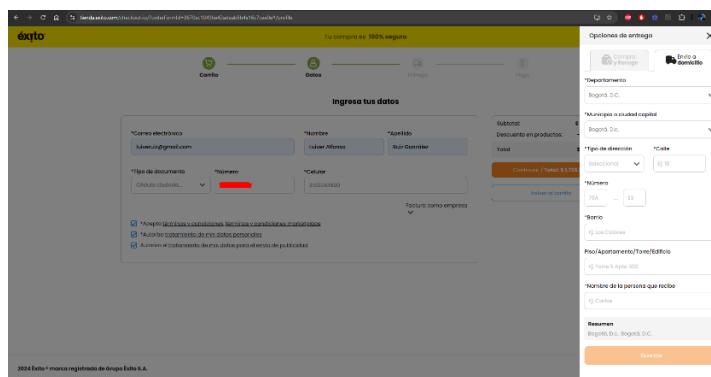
tienda.exito.com/checkout/es/?orderFormId=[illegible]

éxito

Tu compra es 100% segura

Carrito
Datos
Entrega
Pago

Ingresa tus datos

*Correo electrónico
luisan.ub@gmail.com

*Nombre
Luisor Alfonso

*Apellido
Ruiz González

*Tipo de documento
Cédula ciudada...

*Número

*Celular
3001234567

Factura como empresa

*Acepto términos y condiciones, términos y condiciones marketplace
*Autorizo tratamiento de mis datos personales
Autorizo el tratamiento de mis datos para ofertas de publicidad

Subtotal
Descuento en productos:
Total

Continuar | Total: $1.723...

Volver al carrito

2024 Éxito ® marca registrada de Grupo Éxito S.A.

Opciones de entrega

Compra y Recoge

Envío a domicilio

*Departamento
Bogotá, D.C.

*Municipio o ciudad capital
Bogotá, D.C.

*Tipo de dirección
Seleccionar

*Calle
Ej: 10

*Número
20A
33

*Barrio
Ej: Las Colinas

Piso/Apartamento/Torre/Edificio
Ej: Torre 5 Apto 302

*Nombre de la persona que recibe
Ej: Carlos

Resumen
Bogotá, D.C., Bogotá, D.C.

Guardar